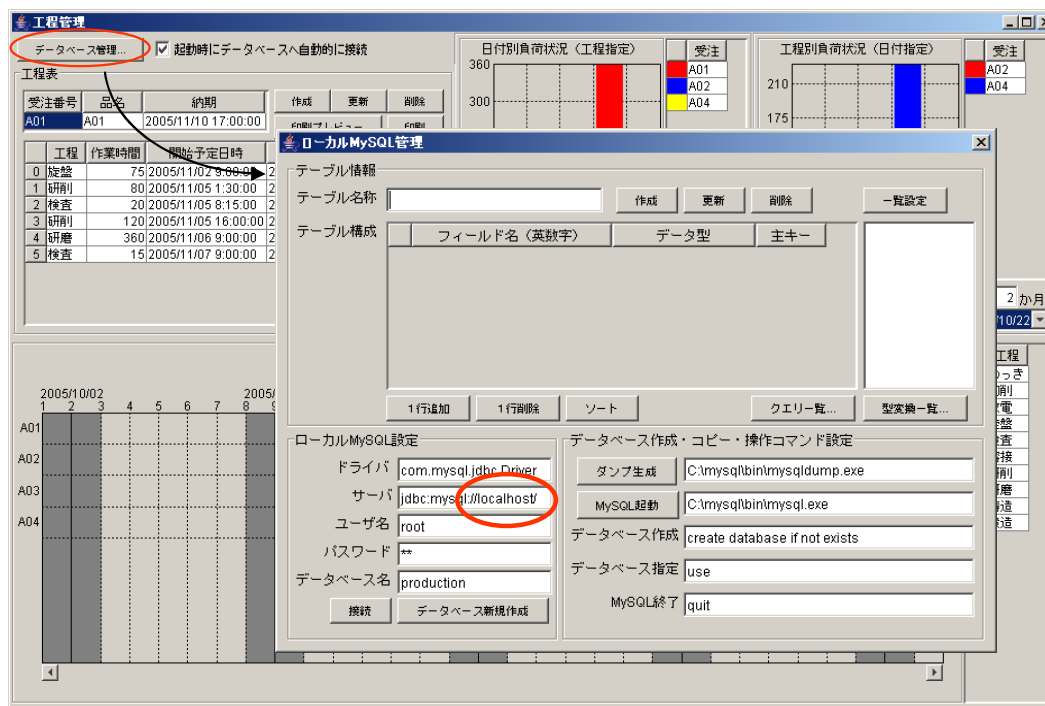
工程管理

データベース管理... ☑ 起動時にデータベースへ自動的に接続

工程表

| 受注番号 | 品名 | 納期 |
|---|---|---|
| A01 | A01 | 2005/11/10 17:00:00 |

作成 更新 削除

印刷プレビュー 印刷

| | 工程 | 作業時間 | 開始予定日時 |
|---|---|---|---|
| 0 | 旋盤 | 75 | 2005/11/02 9:00:00 |
| 1 | 研削 | 80 | 2005/11/05 1:30:00 |
| 2 | 検査 | 20 | 2005/11/05 8:15:00 |
| 3 | 研削 | 120 | 2005/11/05 16:00:00 |
| 4 | 研磨 | 360 | 2005/11/06 9:00:00 |
| 5 | 検査 | 15 | 2005/11/07 9:00:00 |

日付別負荷状況（工程指定）
360
300

受注
A01
A02
A04

工程別負荷状況（日付指定）
210
175

受注
A02
A04

2 か月
10/22

工程
めっき
研削
放電
旋盤
検査
溶接
研削
研磨
鍛造
鋳造

2005/10/02
1 2 3 4 5 6 7 8 9
2005/
A01
A02
A03
A04

ローカルMySQL管理

テーブル情報
テーブル名称
作成 更新 削除 一覧設定
テーブル構成
フィールド名（英数字） データ型 主キー
1行追加 1行削除 ソート クエリー覧... 型変換一覧...

ローカルMySQL設定
ドライバ com.mysql.jdbc.Driver
サーバ jdbc:mysql://localhost/
ユーザ名 root
パスワード **
データベース名 production
接続 データベース新規作成

データベース作成・コピー・操作コマンド設定
ダンプ生成 C:\mysql\bin\mysqldump.exe
MySQL起動 C:\mysql\bin\mysql.exe
データベース作成 create database if not exists
データベース指定 use
MySQL終了 quit